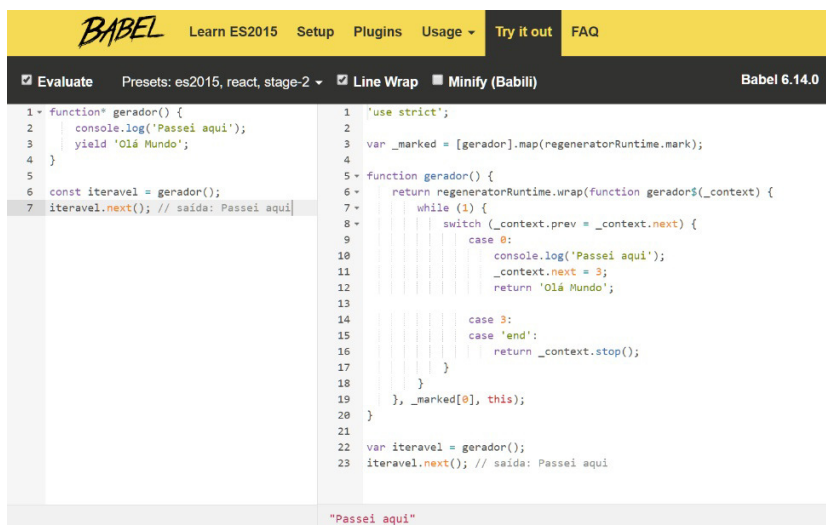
BABEL Learn ES2015 Setup Plugins Usage ▾ Try it out FAQ

☑ Evaluate Presets: es2015, react, stage-2 ▾ ☑ Line Wrap ☐ Minify (Babili) Babel 6.14.0

1 function* gerador() {
2 console.log('Passei aqui');
3 yield 'Olá Mundo';
4 }
5
6 const iteravel = gerador();
7 iteravel.next(); // saída: Passei aqui

1 'use strict';
2
3 var _marked = [gerador].map(regeneratorRuntime.mark);
4
5 function gerador() {
6 return regeneratorRuntime.wrap(function gerador$(_context) {
7 while (1) {
8 switch (_context.prev = _context.next) {
9 case 0:
10 console.log('Passei aqui');
11 _context.next = 3;
12 return 'Olá Mundo';
13
14 case 3:
15 case 'end':
16 return _context.stop();
17 }
18 }
19 }, _marked[0], this);
20 }
21
22 var iteravel = gerador();
23 iteravel.next(); // saída: Passei aqui

"Passei aqui"